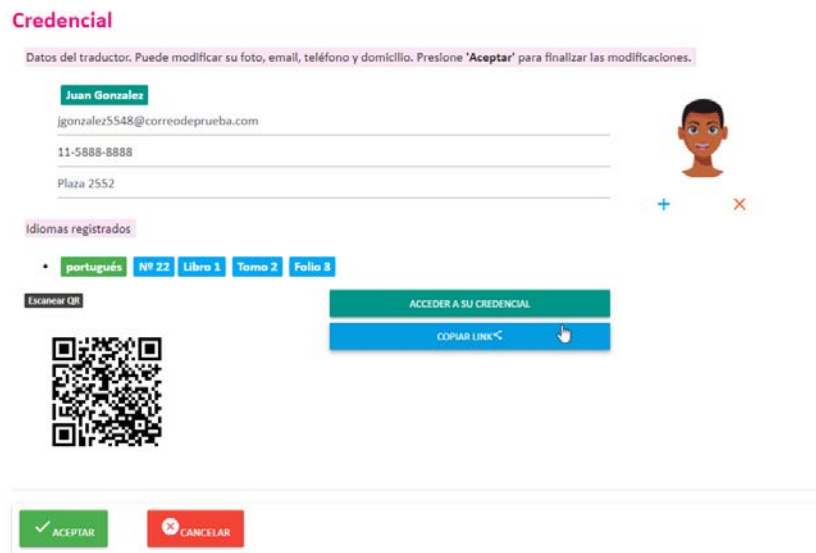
Credencial

Datos del traductor. Puede modificar su foto, email, teléfono y domicilio. Presione **'Aceptar'** para finalizar las modificaciones.

Juan Gonzalez

jgonzalez5548@correodeprueba.com

11-5888-8888

Plaza 2552

+ ×

Idiomas registrados

• portugués Nº 22 Libro 1 Tomo 2 Folio 3

Escanear QR

ACCEDER A SU CREDENCIAL

COPIAR LINK

ACEPTAR

CANCELAR